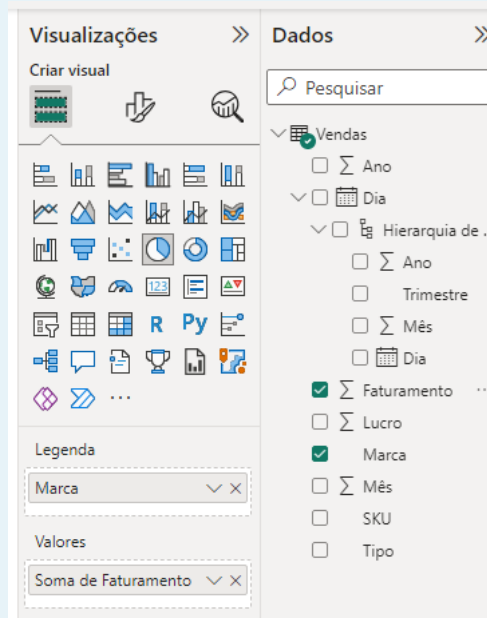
Visualizações »

Criar visual

R Py

...

Legenda

Marca

Valores

Soma de Faturamento

Dados

Pesquisar

Vendas

∑ Ano

Dia

Hierarquia de ...

∑ Ano

Trimestre

∑ Mês

Dia

∑ Faturamento

∑ Lucro

Marca

∑ Mês

SKU

Tipo